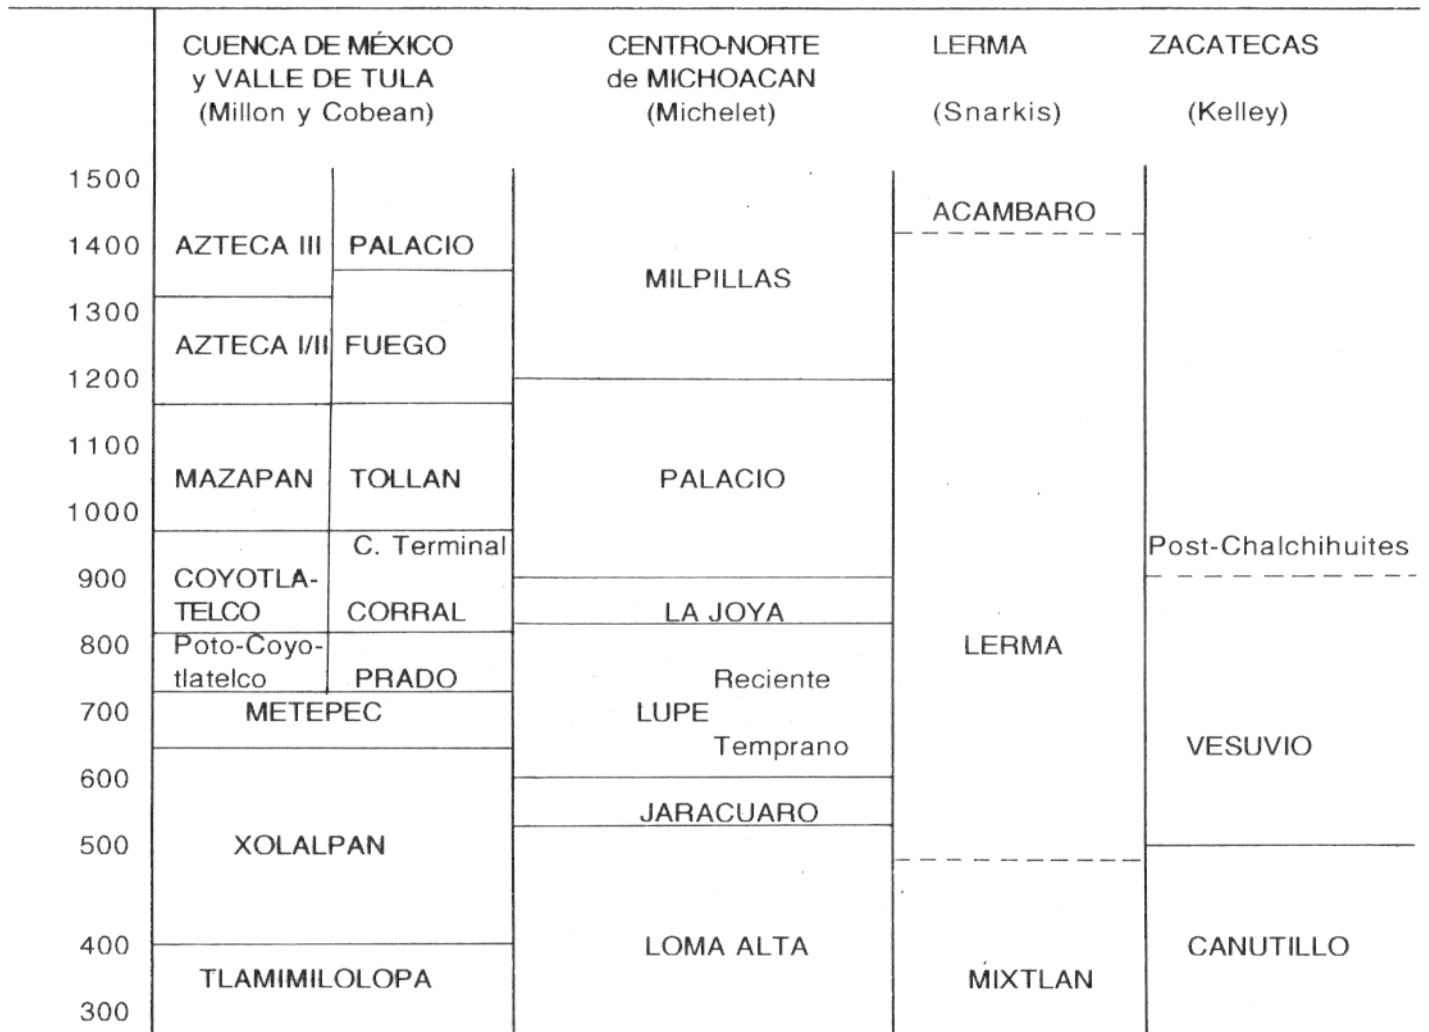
| | CUENCA DE MÉXICO y VALLE DE TULA (Millon y Cobean) | | CENTRO-NORTE de MICHOACAN (Michelet) | LERMA (Snarkis) | ZACATECAS (Kelley) |
|---|---|---|---|---|---|
| 1500 | | | | ACAMBARO | |
| 1400 | AZTECA III | PALACIO | MILPILLAS | | |
| 1300 | AZTECA I/II | FUEGO | | | |
| 1200 | | | | | |
| 1100 | MAZAPAN | TOLLAN | PALACIO | | |
| 1000 | | | | | |
| | | C. Terminal | | | Post-Chalchihuites |
| 900 | COYOTLA-TELCO | CORRAL | LA JOYA | | |
| 800 | Poto-Coyo-tlatelco | PRADO | Reciente | LERMA | |
| 700 | METEPEC | | LUPE | | |
| | | | Temprano | | VESUVIO |
| 600 | | | JARACUARO | | |
| 500 | XOLALPAN | | | | |
| 400 | | | LOMA ALTA | | CANUTILLO |
| 300 | TLAMIMILOLOPA | | | MIXTLAN | |